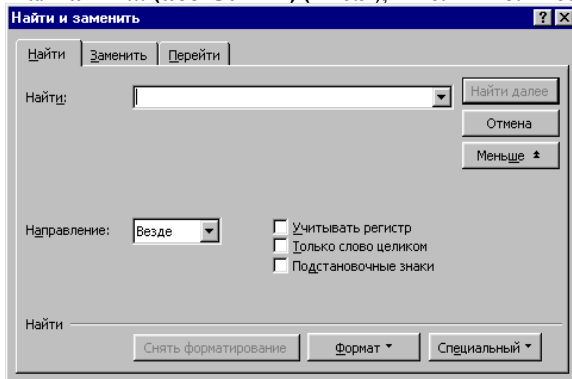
Найти и заменить

? X

Найти | Заменить | Перейти

Найти:

Найти далее

Отмена

Меньше ±

Направление: Везде

Учитывать регистр

Только слово целиком

Подстановочные знаки

Найти

Снять форматирование

Формат ▾

Специальный ▾